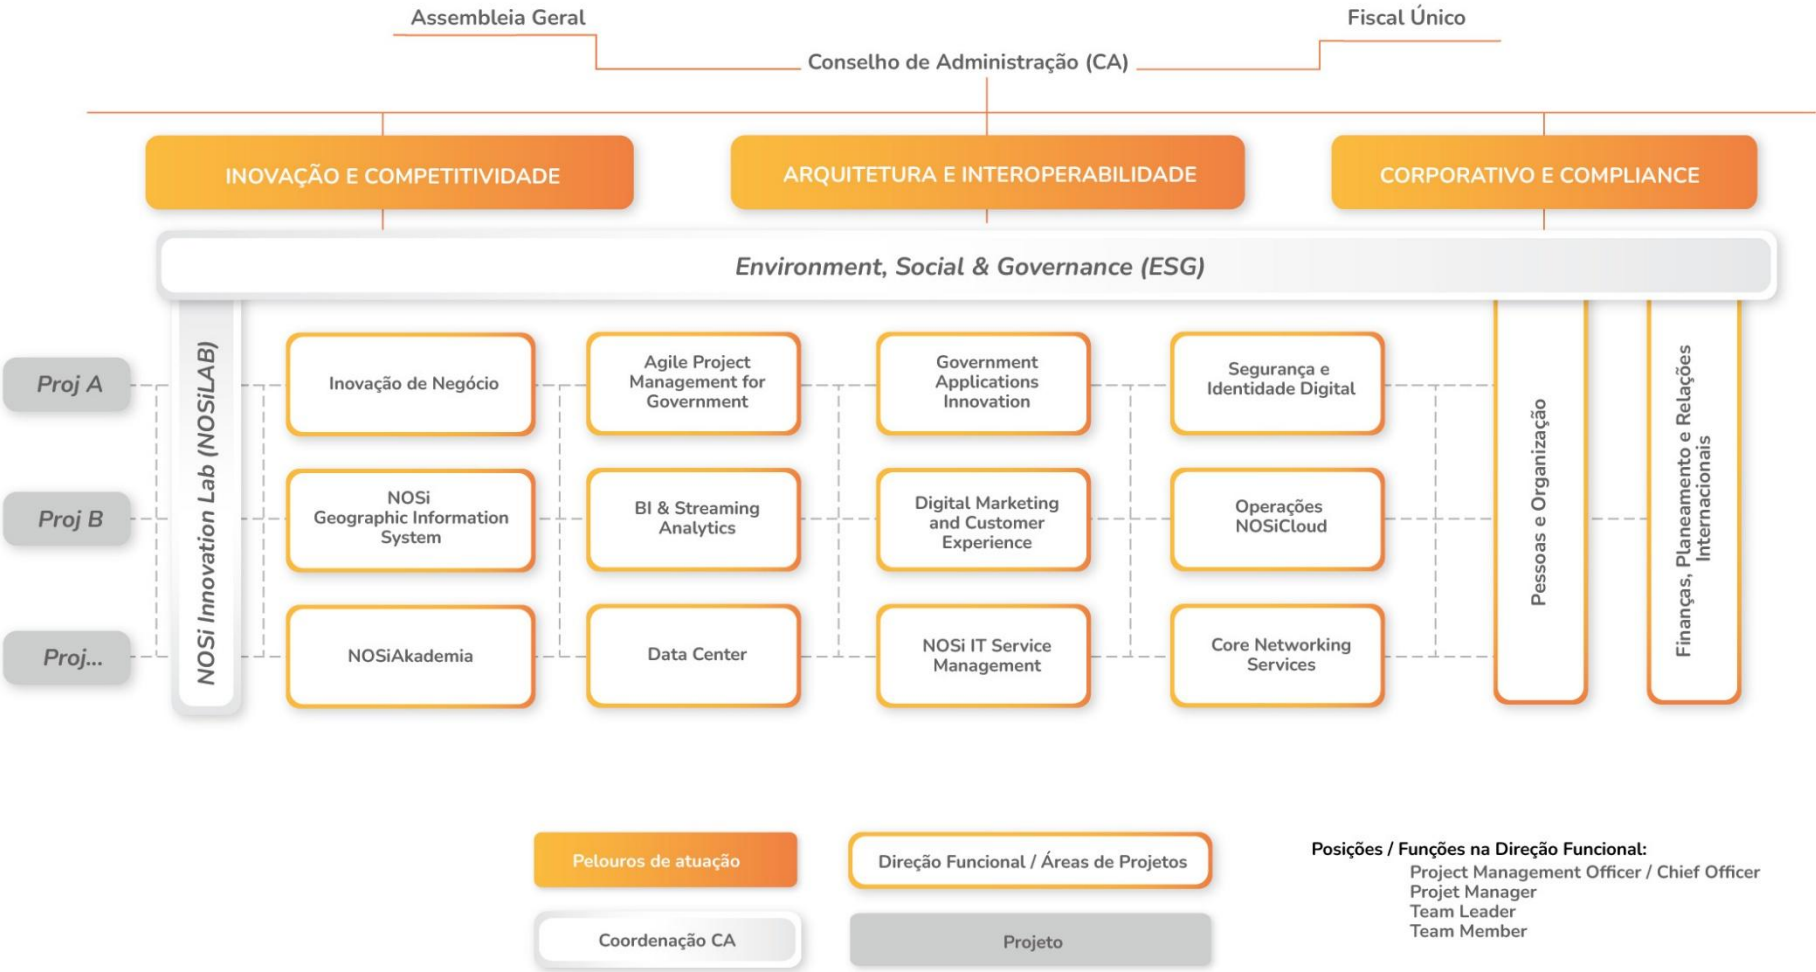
Assembleia Geral

Fiscal Único

Conselho de Administração (CA)

INOVAÇÃO E COMPETITIVIDADE

ARQUITETURA E INTEROPERABILIDADE

CORPORATIVO E COMPLIANCE

Environment, Social & Governance (ESG)

Proj A

Proj B

Proj...

NOSi Innovation Lab (NOSiLAB)

Inovação de Negócio

Agile Project Management for Government

Government Applications Innovation

Segurança e Identidade Digital

NOSi Geographic Information System

BI & Streaming Analytics

Digital Marketing and Customer Experience

Operações NOSiCloud

NOSiAkademia

Data Center

NOSi IT Service Management

Core Networking Services

Pessoas e Organização

Finanças, Planeamento e Relações Internacionais

Pelouros de atuação

Direção Funcional / Áreas de Projetos

Coordenação CA

Projeto

Posições / Funções na Direção Funcional:
Project Management Officer / Chief Officer
Projet Manager
Team Leader
Team Member